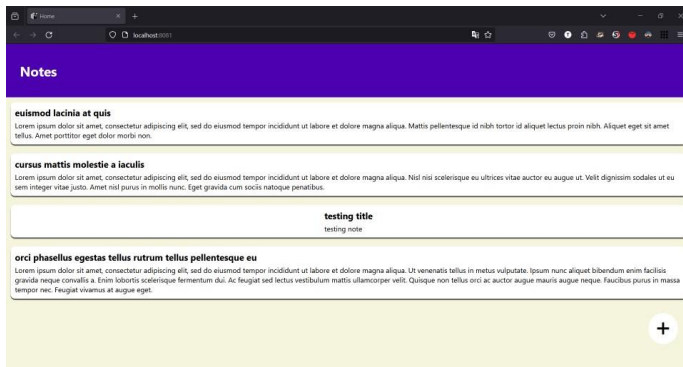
Home
localhost:8081

Notes

euismod lacinia at quis
Lorem ipsum dolor sit amet, consectetur adipiscing elit, sed do eiusmod tempor incididunt ut labore et dolore magna aliqua. Mattis pellentesque id nibh tortor id aliquet lectus proin nibh. Aliquet eget sit amet tellus. Amet porttitor eget dolor morbi non.

cursus mattis molestie a iaculis
Lorem ipsum dolor sit amet, consectetur adipiscing elit, sed do eiusmod tempor incididunt ut labore et dolore magna aliqua. Nisl nisi scelerisque eu ultrices vitae auctor eu augue ut. Velit dignissim sodales ut eu sem integer vitae justo. Amet nisl purus in mollis nunc. Eget gravida cum sociis natoque penatibus.

testing title
testing note

orci phasellus egestas tellus rutrum tellus pellentesque eu
Lorem ipsum dolor sit amet, consectetur adipiscing elit, sed do eiusmod tempor incididunt ut labore et dolore magna aliqua. Ut venenatis tellus in metus vulputate. Ipsum nunc aliquet bibendum enim facilisis gravida neque convallis a. Enim lobortis scelerisque fermentum dui. Ac feugiat sed lectus vestibulum mattis ullamcorper velit. Quisque non tellus orci ac auctor augue mauris augue neque. Faucibus purus in massa tempor nec. Feugiat vivamus at augue eget.

+